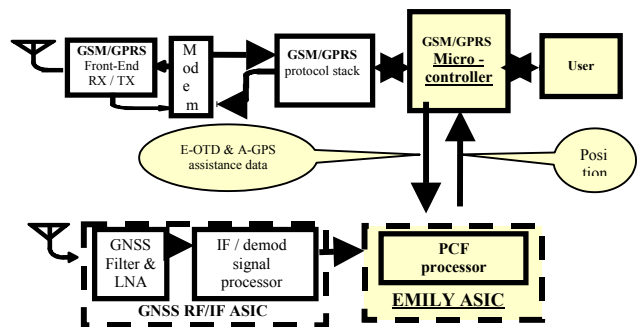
GSM/GPRS Front-End RX / TX

M o d e m

GSM/GPRS protocol stack

GSM/GPRS Micro - controller

User

E-OTD & A-GPS assistance data

Posi tion

GNSS Filter & LNA

IF / demod signal processor

PCF processor

EMILY ASIC

GNSS RF/IF ASIC